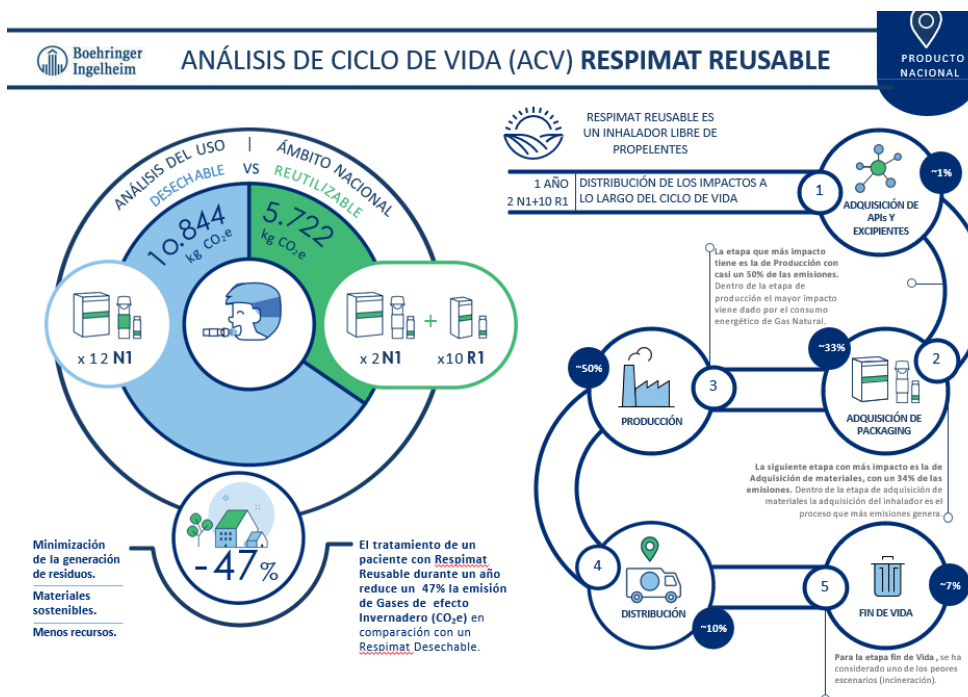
Boehringer Ingelheim

ANÁLISIS DE CICLO DE VIDA (ACV) RESPIMAT REUSABLE

PRODUCTO NACIONAL

ANÁLISIS DEL USO | ÁMBITO NACIONAL

DESECHABLE VS REUTILIZABLE

10.844 kg $CO_2e$

5.722 kg $CO_2e$

x 12 N1

x 2 N1 + x10 R1

-47%

Minimización de la generación de residuos.

Materiales sostenibles.

Menos recursos.

El tratamiento de un paciente con Respimat Reusable durante un año reduce un 47% la emisión de Gases de efecto Invernadero ($CO_2e$) en comparación con un Respimat Desechable.

RESPIMAT REUSABLE ES UN INHALADOR LIBRE DE PROPELENTES

1 AÑO
2 N1+10 R1

DISTRIBUCIÓN DE LOS IMPACTOS A LO LARGO DEL CICLO DE VIDA

1
ADQUISICIÓN DE APIs Y EXCIPIENTES
~1%

La etapa que más impacto tiene es la de Producción con casi un 50% de las emisiones. Dentro de la etapa de producción el mayor impacto viene dado por el consumo energético de Gas Natural.

~50%
3
PRODUCCIÓN

~33%
2
ADQUISICIÓN DE PACKAGING

La siguiente etapa con más impacto es la de Adquisición de materiales, con un 34% de las emisiones. Dentro de la etapa de adquisición de materiales la adquisición del inhalador es el proceso que más emisiones genera.

4
DISTRIBUCIÓN
~10%

5
FIN DE VIDA
~7%

Para la etapa fin de Vida , se ha considerado uno de los peores escenarios (incineración).